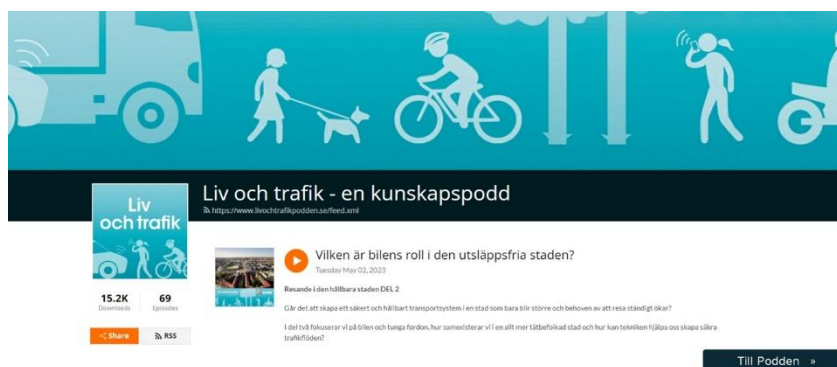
Liv och trafik - en kunskapspodd

https://www.livochtrafikpodden.se/feed.xml

Liv och trafik

15.2K
Downloads

69
Episodes

Share

RSS

Vilken är bilens roll i den utsläppsfria staden?

Tuesday May 02, 2023

Resande i den hållbara staden DEL 2

Går det att skapa ett säkert och hållbart transportsystem i en stad som bara blir större och behoven av att resa ständigt ökar?

I del två fokuserar vi på bilen och tunga fordon, hur samexisterar vi i en allt mer tätbefolkad stad och hur kan tekniken hjälpa oss skapa säkra trafikflöden?

Till Podden »